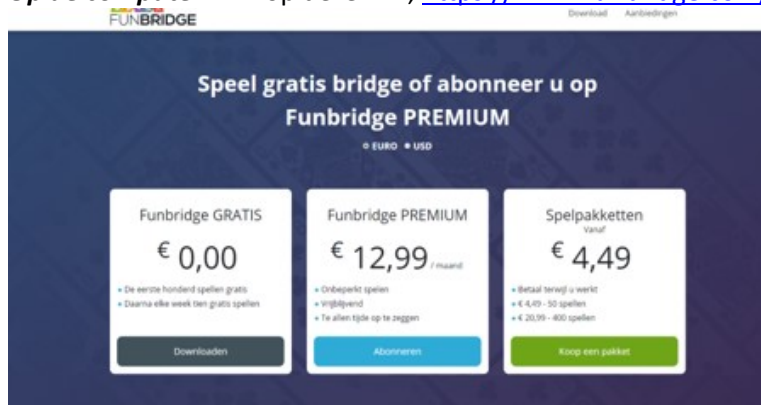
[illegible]
FUNBRIDGE
Download Aanbiedingen

Speel gratis bridge of abonneer u op Funbridge PREMIUM

EURO USD

Funbridge GRATIS
€ 0,00
De eerste honderd spellen gratis
Daarna elke week tien gratis spellen
Downloaden

Funbridge PREMIUM
€ 12,99 / maand
Onbeperkt spelen
Vrijblijvend
Te allen tijde op te zeggen
Abonneren

Spelpakketten
Vanaf
€ 4,49
Betaal terwijl u werkt
€ 4,49 - 50 spellen
€ 20,99 - 400 spellen
Koop een pakket